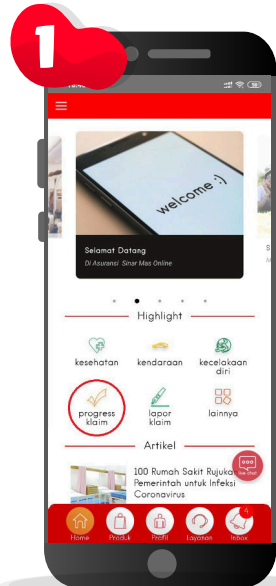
1

welcome :)

Selamat Datang

Di Asuransi Sinar Mas Online

Highlight

kesehatan

kendaraan

kecelakaan diri

progress klaim

lapor klaim

lainnya

Artikel

100 Rumah Sakit Rujukan Pemerintah untuk Infeksi Coronavirus

Live Chat

Home

Produk

Profil

Layanan

4

Inbox